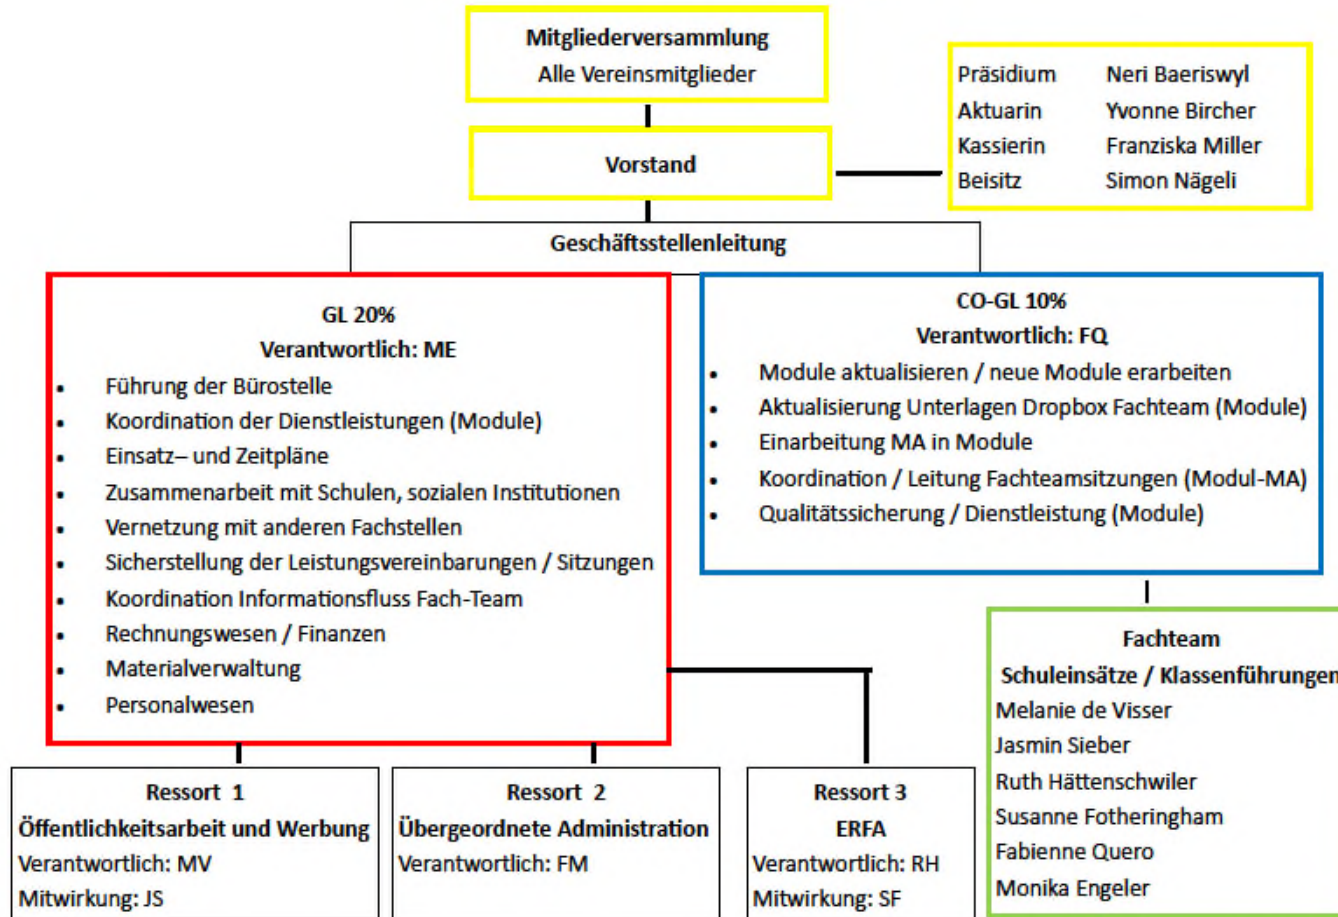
Mitgliederversammlung
Alle Vereinsmitglieder

| Präsidium | Neri Baeriswyl |
|---|---|
| Aktuarin | Yvonne Bircher |
| Kassierin | Franziska Miller |
| Beisitz | Simon Nägeli |

Vorstand

Geschäftsstellenleitung

GL 20%
Verantwortlich: ME
- Führung der Bürostelle
- Koordination der Dienstleistungen (Module)
- Einsatz– und Zeitpläne
- Zusammenarbeit mit Schulen, sozialen Institutionen
- Vernetzung mit anderen Fachstellen
- Sicherstellung der Leistungsvereinbarungen / Sitzungen
- Koordination Informationsfluss Fach-Team
- Rechnungswesen / Finanzen
- Materialverwaltung
- Personalwesen

CO-GL 10%
Verantwortlich: FQ
- Module aktualisieren / neue Module erarbeiten
- Aktualisierung Unterlagen Dropbox Fachteam (Module)
- Einarbeitung MA in Module
- Koordination / Leitung Fachteamsitzungen (Modul-MA)
- Qualitätssicherung / Dienstleistung (Module)

Fachteam
Schuleinsätze / Klassenführungen
Melanie de Visser
Jasmin Sieber
Ruth Hättenschwiler
Susanne Fotheringham
Fabienne Quero
Monika Engeler

Ressort 1
Öffentlichkeitsarbeit und Werbung
Verantwortlich: MV
Mitwirkung: JS

Ressort 2
Übergeordnete Administration
Verantwortlich: FM

Ressort 3
ERFA
Verantwortlich: RH
Mitwirkung: SF